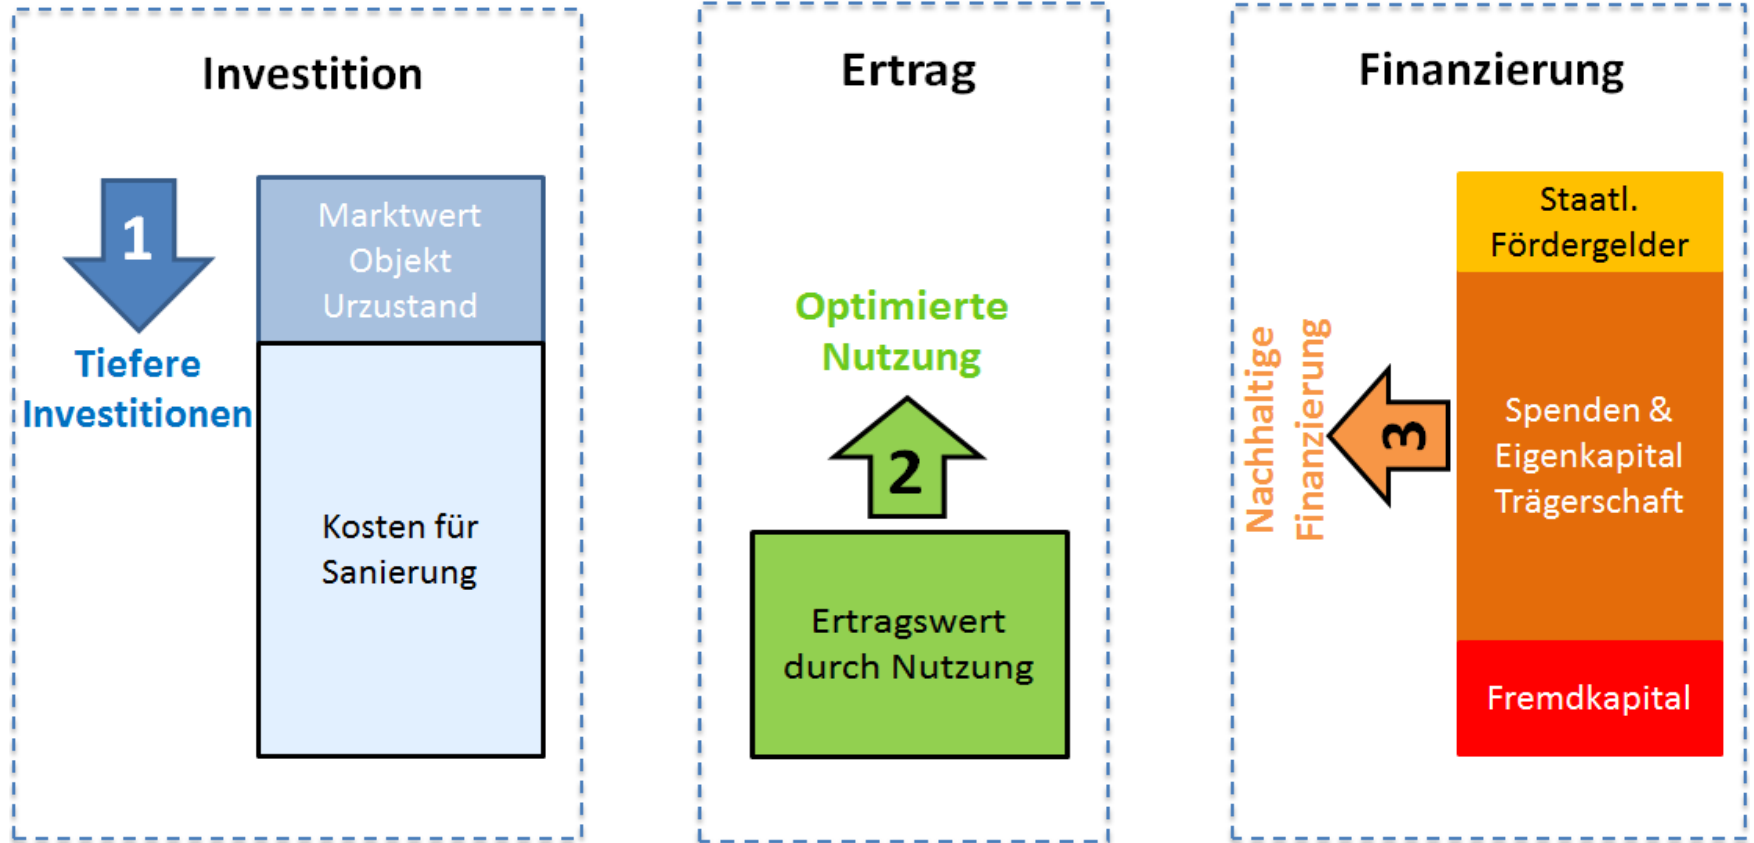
Investition

1

Tiefere Investitionen

Marktwert Objekt Urzustand

Kosten für Sanierung

Ertrag

Optimierte Nutzung

2

Ertragswert durch Nutzung

Finanzierung

Nachhaltige Finanzierung

3

Staatl. Fördergelder

Spenden & Eigenkapital Trägerschaft

Fremdkapital